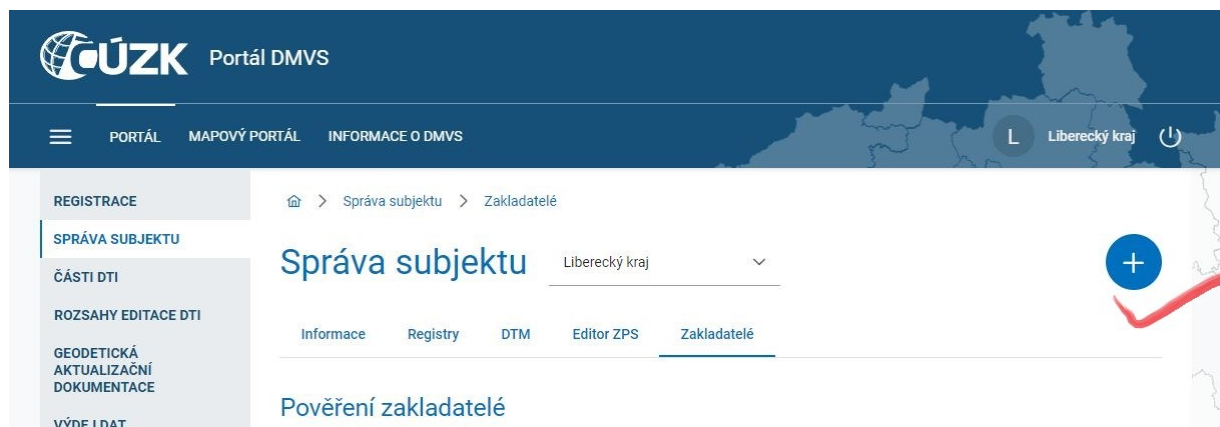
ČÚZK Portál DMVS

PORTÁL MAPOVÝ PORTÁL INFORMACE O DMVS

L Liberecký kraj

REGISTRACE
SPRÁVA SUBJEKTU
ČÁSTI DTI
ROZSAHY EDITACE DTI
GEODETICKÁ AKTUALIZAČNÍ DOKUMENTACE
VÝDEJ DAT

Správa subjektu > Zakladatelé

Správa subjektu

Liberecký kraj

+

Informace Registry DTM Editor ZPS Zakladatelé

Pověření zakladatelé